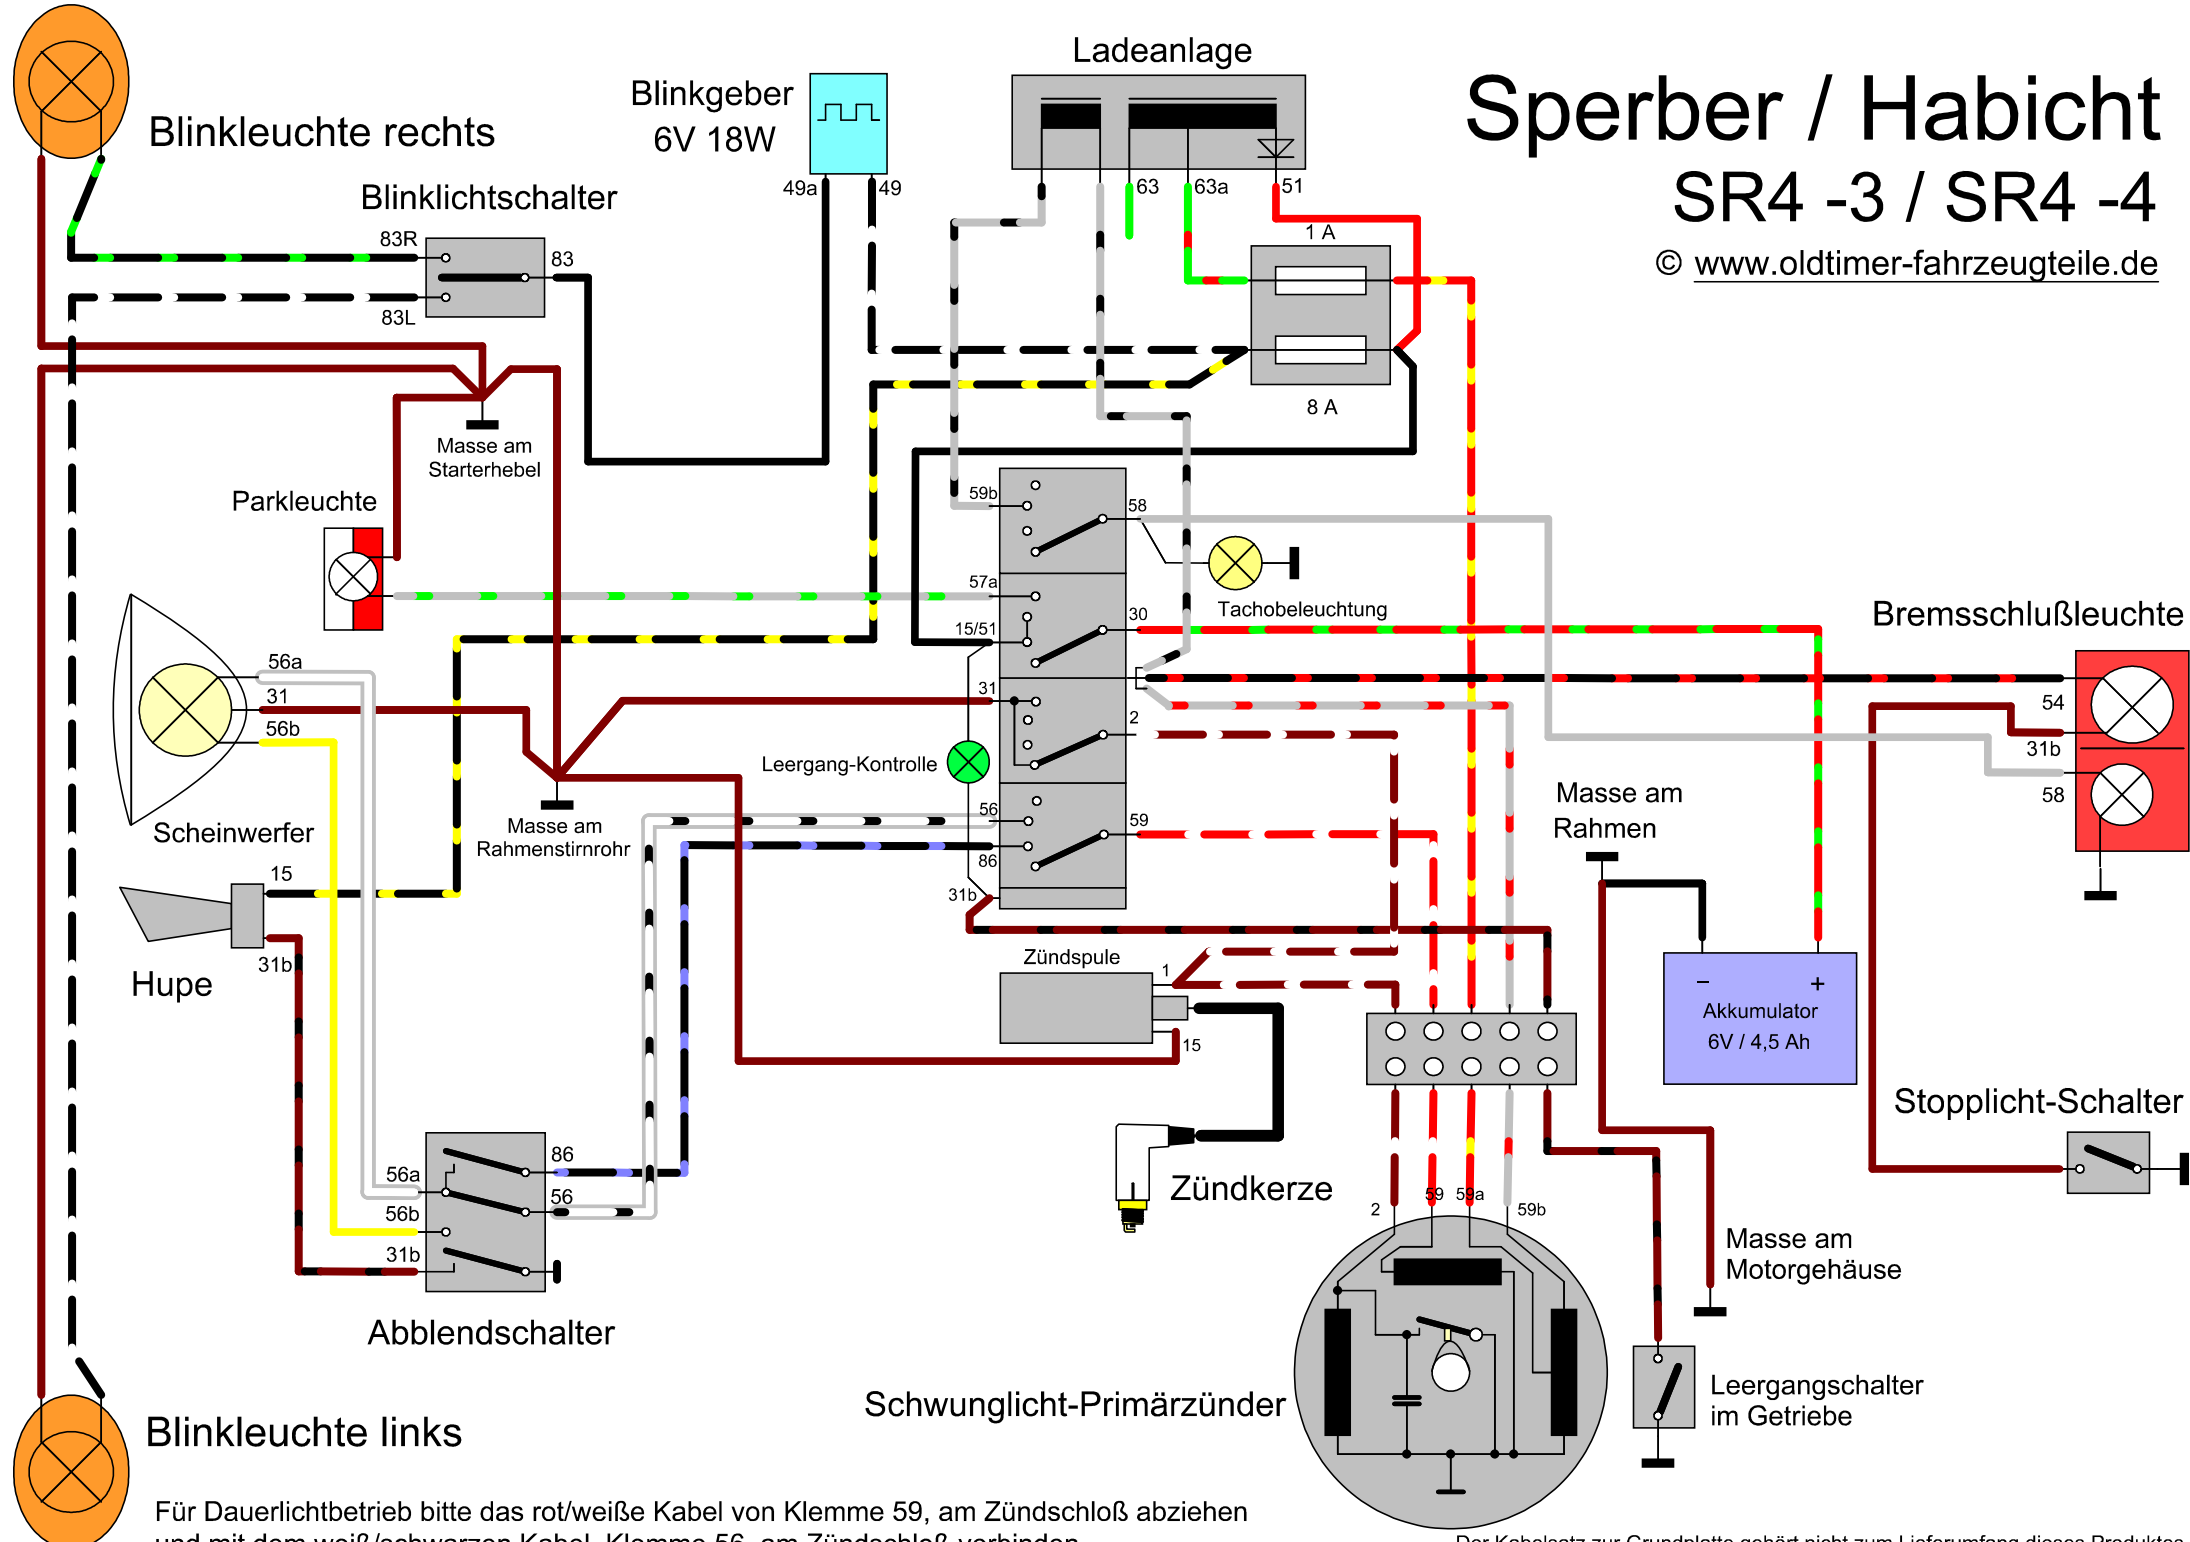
Sperber / Habicht
SR4 -3 / SR4 -4
© www.oldtimer-fahrzeugteile.de

Ladeanlage

Blinkgeber
6V 18W

Blinkleuchte rechts

Blinklichtschalter

83R
83
83L
49a
49
63
63a
51
1 A
8 A

Masse am Starterhebel

Parkleuchte

59b
58
57a
30
15/51
31
2
56
59
86
31b

Tachobeleuchtung

Bremsschlußleuchte

54
31b
58

56a
31
56b

Scheinwerfer

Leergang-Kontrolle

Masse am Rahmenstirnrohr

Masse am Rahmen

15

Hupe

31b

Zündspule
1
15

– +
Akkumulator
6V / 4,5 Ah

Stopplicht-Schalter

86
56a
56
56b
31b

Abblendschalter

Zündkerze

2
59
59a
59b

Masse am Motorgehäuse

Leergangschalter im Getriebe

Schwunglicht-Primärzünder

Blinkleuchte links

Für Dauerlichtbetrieb bitte das rot/weiße Kabel von Klemme 59, am Zündschloß abziehen
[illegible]

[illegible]